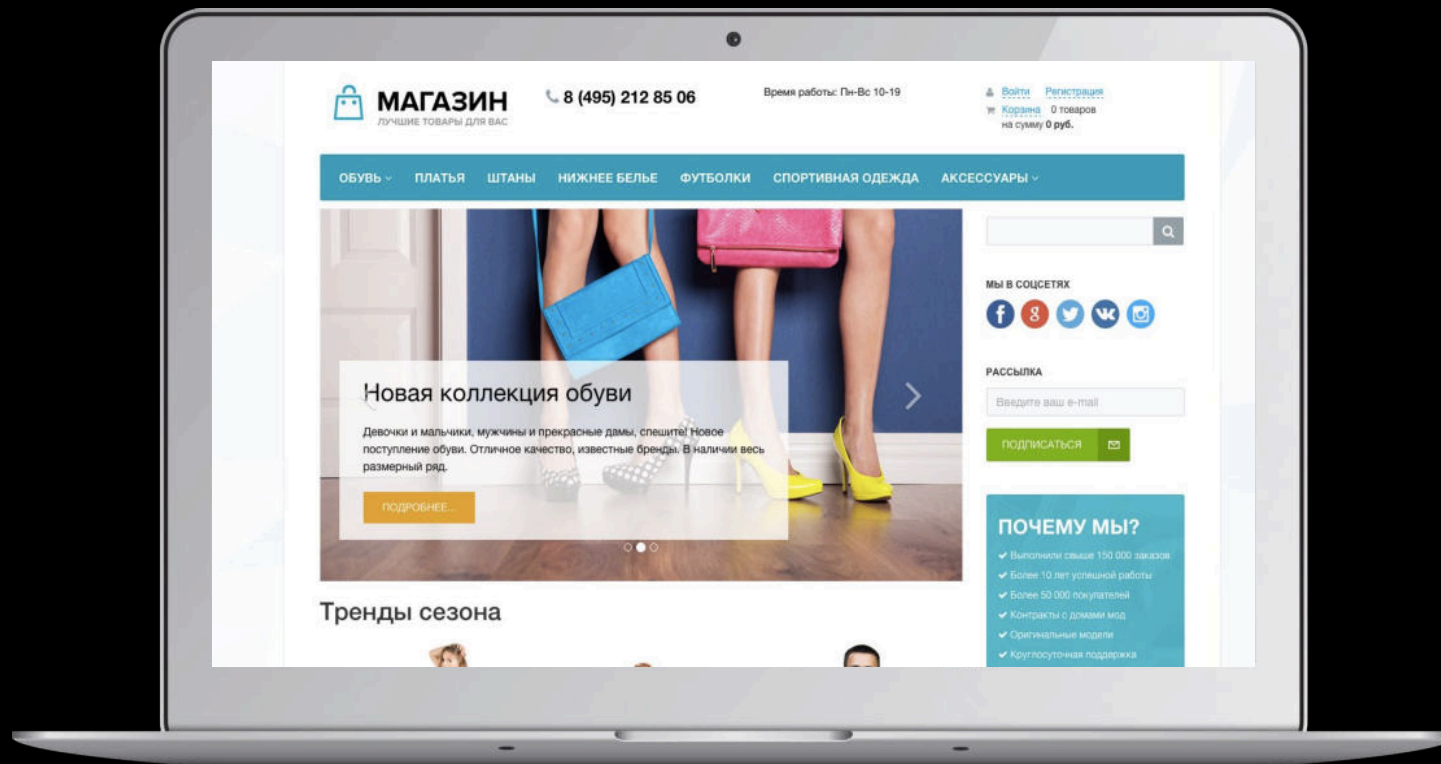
МАГАЗИН
ЛУЧШИЕ ТОВАРЫ ДЛЯ ВАС

8 (495) 212 85 06

Время работы: Пн-Вс 10-19

Войти Регистрация
Корзина 0 товаров
на сумму 0 руб.

ОБУВЬ ПЛАТЬЯ ШТАНЫ НИЖНЕЕ БЕЛЬЕ ФУТБОЛКИ СПОРТИВНАЯ ОДЕЖДА АКСЕССУАРЫ

Новая коллекция обуви

Девочки и мальчики, мужчины и прекрасные дамы, спешите! Новое поступление обуви. Отличное качество, известные бренды. В наличии весь размерный ряд.

ПОДРОБНЕЕ...

МЫ В СОЦСЕТЯХ

РАССЫЛКА

Введите ваш e-mail

ПОДПИСАТЬСЯ

ПОЧЕМУ МЫ?
Выполнили свыше 150 000 заказов
Более 10 лет успешной работы
Более 50 000 покупателей
Контракты с домами мод
Оригинальные модели
Круглосуточная поддержка

Тренды сезона